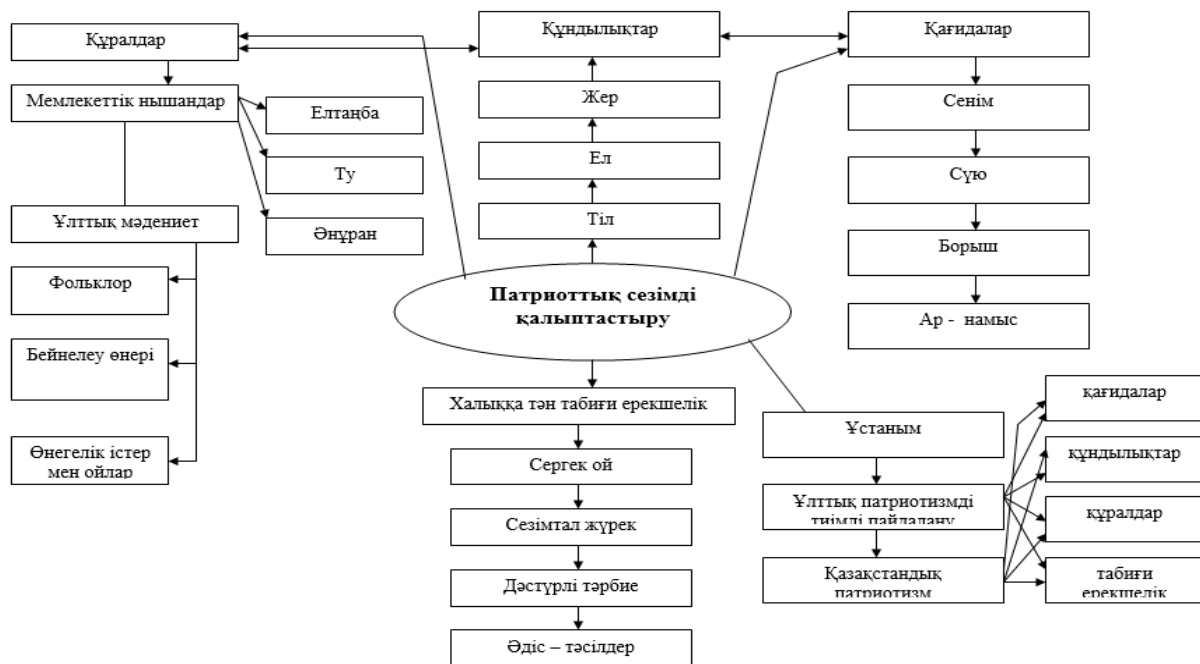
Құралдар

Құндылықтар

Қағидалар

Мемлекеттік нышандар

Елтаңба

Ту

Әнұран

Жер

Ел

Тіл

Сенім

Сүю

Борыш

Ар - намыс

Ұлттық мәдениет

Фольклор

Бейнелеу өнері

Өнегелік істер мен ойлар

Патриоттық сезімді қалыптастыру

Халыққа тән табиғи ерекшелік

Сергек ой

Сезімтал жүрек

Дәстүрлі тәрбие

Әдіс – тәсілдер

Ұстаным

Ұлттық патриотизмді тиімді пайдалану

Қазақстандық патриотизм

қағидалар

құндылықтар

құралдар

табиғи ерекшелік